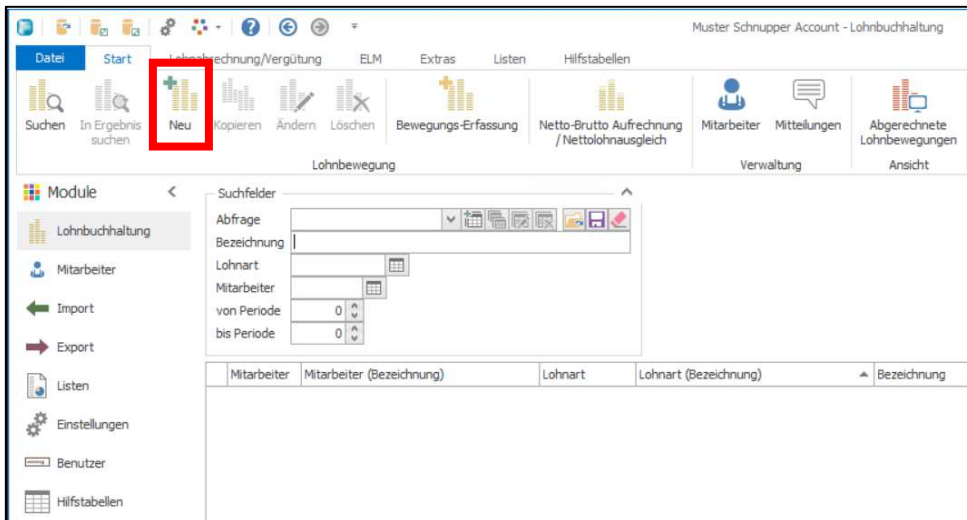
Muster Schnupper Account - Lohnbuchhaltung

Datei Start Lohnabrechnung/Vergütung ELM Extras Listen Hilfstabellen

Suchen In Ergebnis suchen Neu Kopieren Ändern Löschen Bewegungs-Erfassung Netto-Brutto Aufrechnung / Nettolohnausgleich Mitarbeiter Mitteilungen Abgerechnete Lohnbewegungen

Lohnbewegung Verwaltung Ansicht

Module

Lohnbuchhaltung
Mitarbeiter
Import
Export
Listen
Einstellungen
Benutzer
Hilfstabellen

Suchfelder
Abfrage
Bezeichnung
Lohnart
Mitarbeiter
von Periode 0
bis Periode 0

| Mitarbeiter | Mitarbeiter (Bezeichnung) | Lohnart | Lohnart (Bezeichnung) | Bezeichnung |
|---|---|---|---|---|